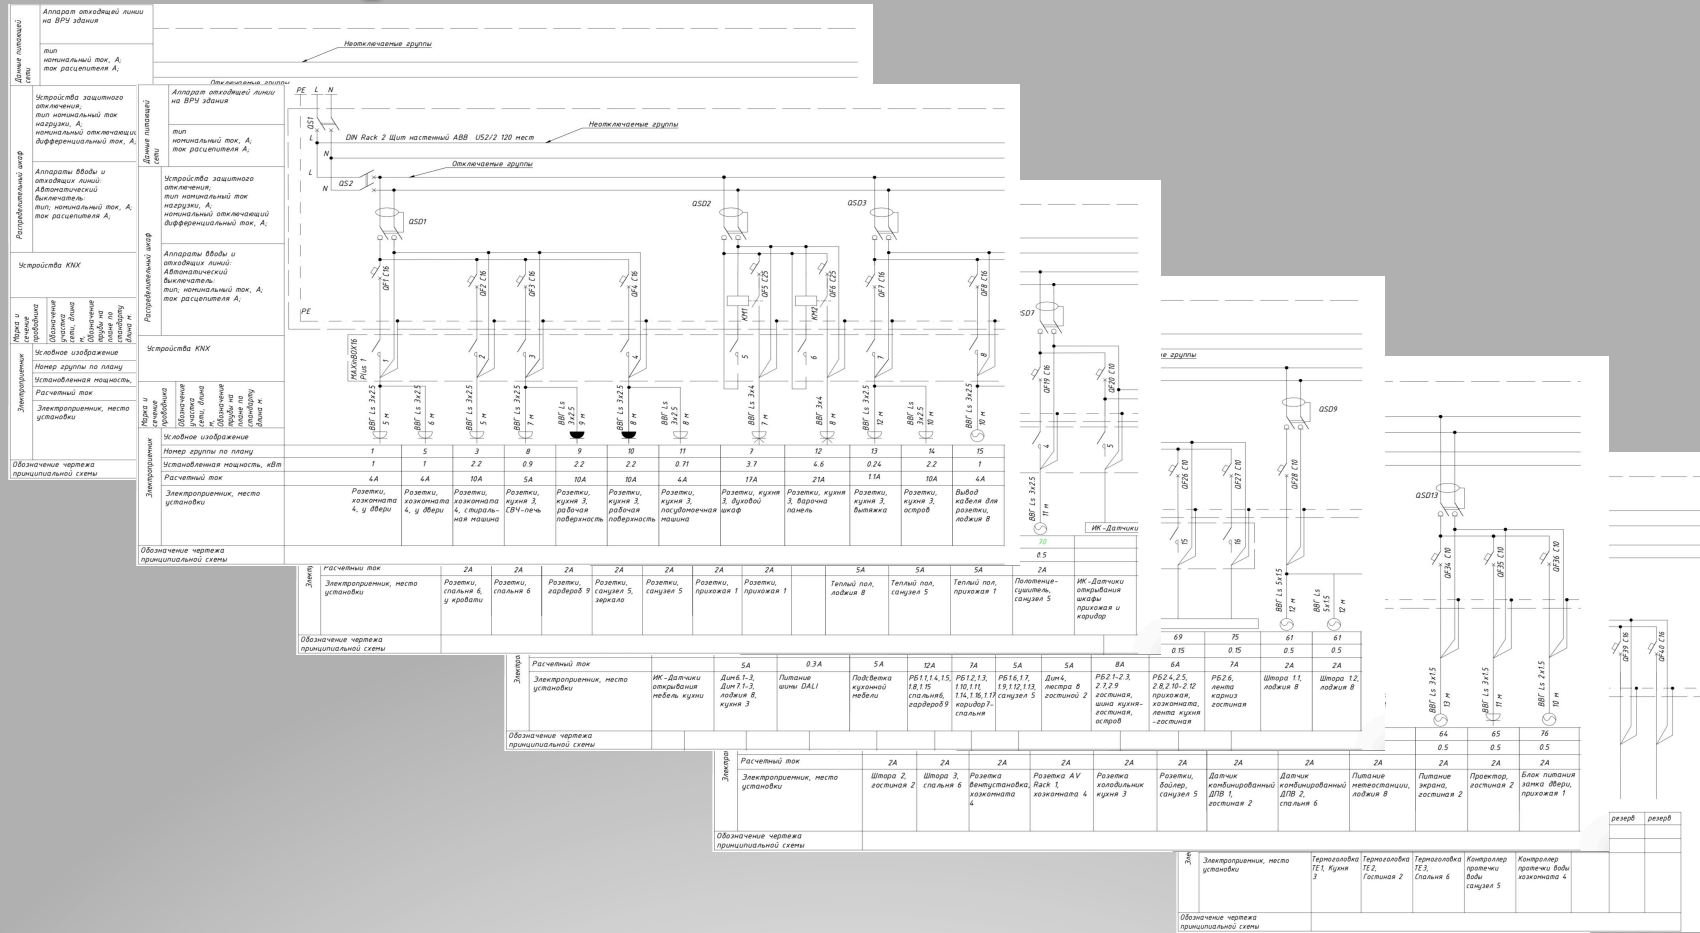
Данные питающей сети

Аппарат отходящей линии на ВРУ здания

тип
номинальный ток, А;
ток расцепителя А;

Неотключаемые группы

Отключаемые группы

Распределительный шкаф

Устройства защитного отключения;
тип номинальный ток нагрузки, А;
номинальный отключающий дифференциальный ток, А;

Аппараты вводы и отходящих линий:
Автоматический выключатель:
тип; номинальный ток, А;
ток расцепителя А;

Устройства KNX

Марка и сечение проводника

Обозначение участка сети, длина м.

Обозначение трубы по плану по стандарту длина м.

Электроприемник

Условное изображение

Номер группы по плану

Установленная мощность,

Расчетный ток

Электроприемник, место установки

Обозначение чертежа принципиальной схемы

PE L N

QS1

DIN Rack 2 Щит настенный ABB U52/2 120 мест

Неотключаемые группы

Отключаемые группы

QS2

QSD1

QSD2

QSD3

QF1 C16

QF2 C16

QF3 C16

QF4 C16

QF5 C25

QF6 C25

QF7 C16

QF8 C16

KM1

KM2

MAXinBOX16 Plus 1

PE

ВВГ Ls 3x2.5 5 м

ВВГ Ls 3x2.5 6 м

ВВГ Ls 3x2.5 5 м

ВВГ Ls 3x2.5 7 м

ВВГ Ls 3x2.5 8 м

ВВГ Ls 3x2.5 8 м

ВВГ Ls 3x2.5

ВВГ Ls 3x4 7 м

ВВГ Ls 3x4 8 м

ВВГ Ls 3x2.5 12 м

ВВГ Ls 3x2.5 10 м

ВВГ Ls 3x2.5 10 м

Условное изображение

| Номер группы по плану | 1 | 5 | 3 | 8 | 9 | 10 | 11 | 7 | 12 | 13 | 14 | 15 |
|---|---|---|---|---|---|---|---|---|---|---|---|---|
| Установленная мощность, кВт | 1 | 1 | 2.2 | 0.9 | 2.2 | 2.2 | 0.71 | 3.7 | 4.6 | 0.24 | 2.2 | 1 |
| Расчетный ток | 4A | 4A | 10A | 5A | 10A | 10A | 4A | 17A | 21A | 1.1A | 10A | 4A |
| Электроприемник, место установки | Розетки, хозкомната 4, у двери | Розетки, хозкомната 4, у двери | Розетки, хозкомната 4, стиральная машина | Розетки, кухня 3, СВЧ-печь | Розетки, кухня 3, рабочая поверхность | Розетки, кухня 3, рабочая поверхность | Розетки, кухня 3, посудомоечная машина | Розетки, кухня 3, духовой шкаф | Розетки, кухня 3, варочная панель | Розетки, кухня 3, вытяжка | Розетки, кухня 3, остров | Вывод кабеля для розетки, лоджия 8 |

Обозначение чертежа принципиальной схемы

SD7

QF19 C16

QF20 C10

ВВГ Ls 3x2.5 11 м

ИК-Датчики

70

0.5

2A

| Расчетный ток | 2A | 2A | 2A | 2A | 2A | 2A | 2A | | 5A | 5A | 5A | 2A |
|---|---|---|---|---|---|---|---|---|---|---|---|---|
| Электроприемник, место установки | Розетки, спальня 6, у кровати | Розетки, спальня 6 | Розетки, гардероб 9 | Розетки, санузел 5, зеркала | Розетки, санузел 5 | Розетки, прихожая 1 | Розетки, прихожая 1 | | Теплый пол, лоджия 8 | Теплый пол, санузел 5 | Теплый пол, прихожая 1 | Полотенцесушитель, санузел 5 | ИК-Датчики открывания шкафы прихожая и коридор |

Обозначение чертежа принципиальной схемы

е группы

QSD9

QF26 C10

QF27 C10

QF28 C10

15

16

ВВГ Ls 5x1.5 12 м

ВВГ Ls 5x1.5 12 м

| 69 | 75 | 61 | 61 |
|---|---|---|---|
| 0.15 | 0.15 | 0.5 | 0.5 |

| Расчетный ток | | 5A | 0.3A | 5A | 12A | 7A | 5A | 5A | 8A | 6A | 7A | 2A | 2A |
|---|---|---|---|---|---|---|---|---|---|---|---|---|---|
| Электроприемник, место установки | ИК-Датчики открывания мебель кухни | Дим6.1-3, Дим 7.1-3, лоджия 8, кухня 3 | Питание шины DALI | Подсветка кухонной мебели | РБ1.1,1.4,1.5, 1.8,1.15 спальня6, гардероб9 | РБ1.2,1.3, 1.10,1.11, 1.14,1.16,1.17 коридор7-спальня | РБ1.6,1.7, 1.9,1.12,1.13, санузел 5 | Дим4, люстра в гостиной 2 | РБ2.1-2.3, 2.7,2.9 гостиная, шина кухня-гостиная, остров | РБ2.4,2.5, 2.8,2.10-2.12 прихожая, хозкомната, лента кухня -гостиная | РБ2.6, лента карниз гостиная | Штора 1.1, лоджия 8 | Штора 1.2, лоджия 8 |

Обозначение чертежа принципиальной схемы

QSD13

QF34 C10

QF35 C10

QF36 C10

ВВГ Ls 3x1.5 13 м

ВВГ Ls 3x1.5 11 м

ВВГ Ls 2x1.5 10 м

| 64 | 65 | 76 |
|---|---|---|
| 0.5 | 0.5 | 0.5 |

| Расчетный ток | 2A | 2A | 2A | 2A | 2A | 2A | 2A | 2A | 2A | 2A | 2A | 2A |
|---|---|---|---|---|---|---|---|---|---|---|---|---|
| Электроприемник, место установки | Штора 2, гостиная 2 | Штора 3, спальня 6 | Розетка вентустановка, хозкомната 4 | Розетка AV Rack 1, хозкомната 4 | Розетка холодильник кухня 3 | Розетки, бойлер, санузел 5 | Датчик комбинированный ДПВ 1, гостиная 2 | Датчик комбинированный ДПВ 2, спальня 6 | Питание метеостанции, лоджия 8 | Питание экрана, гостиная 2 | Проектор, гостиная 2 | Блок питания замка двери, прихожая 1 |

Обозначение чертежа принципиальной схемы

QF39 C16

QF40 C16

резерв

резерв

| Электроприемник, место установки | Термоголовка TE1, Кухня 3 | Термоголовка TE 2, Гостиная 2 | Термоголовка TE3, Спальня 6 | Контроллер протечки воды санузел 5 | Контроллер протечки воды хозкомната 4 |
|---|---|---|---|---|---|

Обозначение чертежа принципиальной схемы